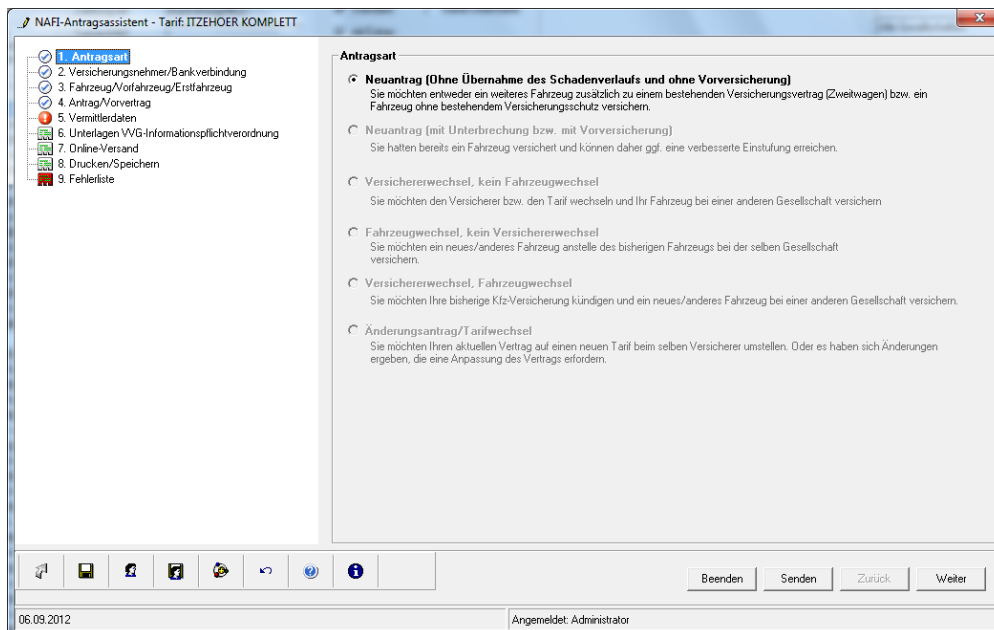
NAFI-Antragsassistent - Tarif: ITZEHOER KOMPLETT

1. Antragsart
2. Versicherungsnehmer/Bankverbindung
3. Fahrzeug/Vorfahrzeug/Erstfahrzeug
4. Antrag/Vorvertrag
5. Vermittlerdaten
6. Unterlagen VVG-Informationspflichtverordnung
7. Online-Versand
8. Drucken/Speichern
9. Fehlerliste

Antragsart

Neuantrag (Ohne Übernahme des Schadenverlaufs und ohne Vorversicherung)
Sie möchten entweder ein weiteres Fahrzeug zusätzlich zu einem bestehenden Versicherungsvertrag (Zweitwagen) bzw. ein Fahrzeug ohne bestehendem Versicherungsschutz versichern.

Neuantrag (mit Unterbrechung bzw. mit Vorversicherung)
Sie hatten bereits ein Fahrzeug versichert und können daher ggf. eine verbesserte Einstufung erreichen.

Versichererwechsel, kein Fahrzeugwechsel
Sie möchten den Versicherer bzw. den Tarif wechseln und Ihr Fahrzeug bei einer anderen Gesellschaft versichern

Fahrzeugwechsel, kein Versichererwechsel
Sie möchten ein neues/anderes Fahrzeug anstelle des bisherigen Fahrzeugs bei der selben Gesellschaft versichern.

Versichererwechsel, Fahrzeugwechsel
Sie möchten Ihre bisherige Kfz-Versicherung kündigen und ein neues/anderes Fahrzeug bei einer anderen Gesellschaft versichern.

Änderungsantrag/Tarifwechsel
Sie möchten Ihren aktuellen Vertrag auf einen neuen Tarif beim selben Versicherer umstellen. Oder es haben sich Änderungen ergeben, die eine Anpassung des Vertrags erfordern.

Beenden Senden Zurück Weiter

06.09.2012
Angemeldet: Administrator